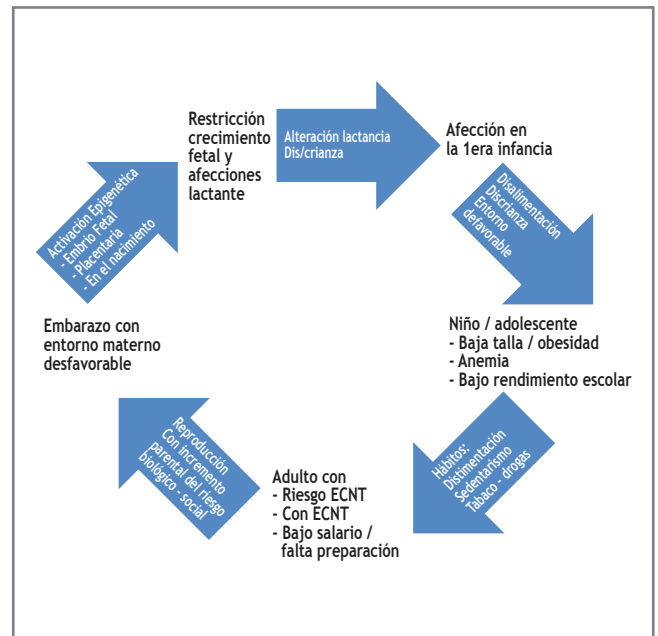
Restricción crecimiento fetal y afecciones lactante

Alteración lactancia
Dis/crianza

Afección en la 1era infancia

Disalimentación
Discrianza
Entorno
defavorable

Niño / adolescente
- Baja talla / obesidad
- Anemia
- Bajo rendimiento escolar

Hábitos;
Disalimentación
Sedentarismo
Tabaco - drogas

Adulto con
- Riesgo ECNT
- Con ECNT
- Bajo salario / falta preparación

Reproducción
Con incremento
parental del riesgo
biológico - social

Embarazo con entorno materno desfavorable

Activación Epigenética
- Embrio Fetal
- Placentaria
- En el nacimiento